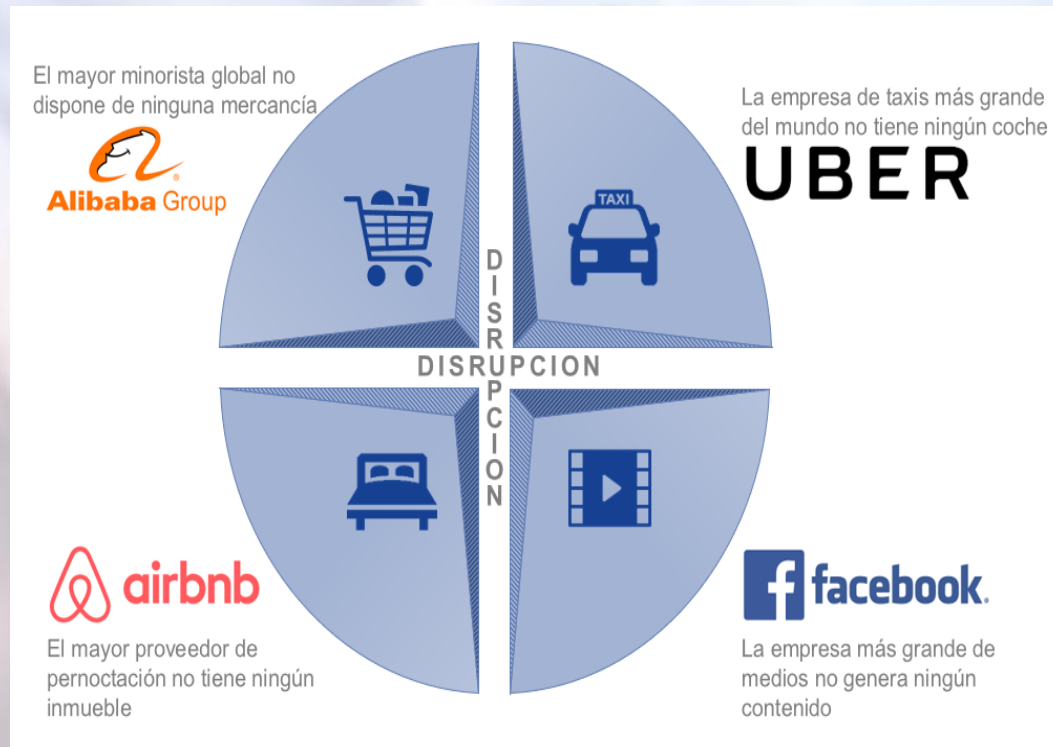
El mayor minorista global no dispone de ninguna mercancía

Alibaba Group

La empresa de taxis más grande del mundo no tiene ningún coche

UBER

TAXI

DISRUPCION

DISRUPCION

airbnb

El mayor proveedor de pernoctación no tiene ningún inmueble

facebook.

La empresa más grande de medios no genera ningún contenido